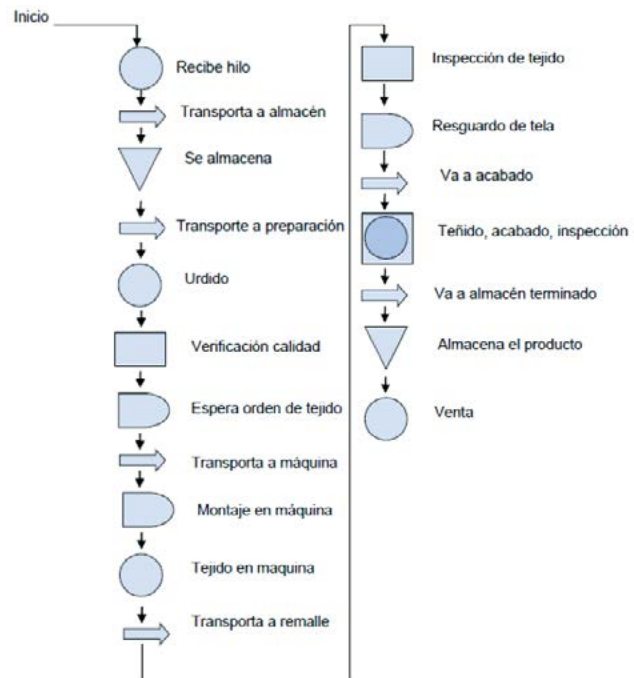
Inicio

Recibe hilo

Transporta a almacén

Se almacena

Transporte a preparación

Urdido

Verificación calidad

Espera orden de tejido

Transporta a máquina

Montaje en máquina

Tejido en maquina

Transporta a remalle

Inspección de tejido

Resguardo de tela

Va a acabado

Teñido, acabado, inspección

Va a almacén terminado

Almacena el producto

Venta